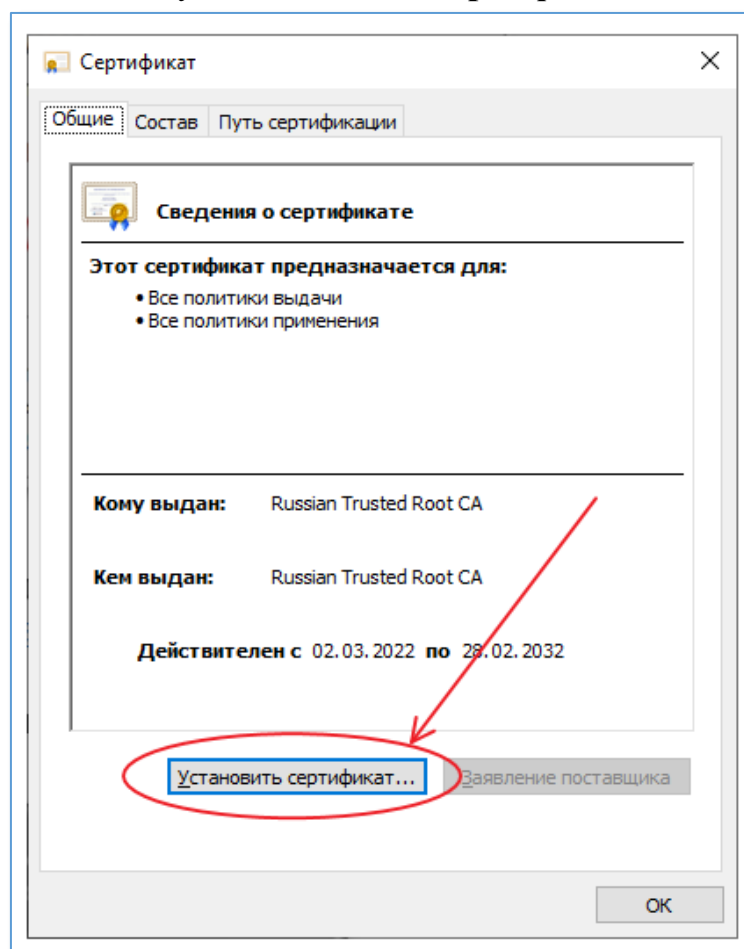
Сертификат

Общие | Состав | Путь сертификации

Сведения о сертификате

Этот сертификат предназначается для:
• Все политики выдачи
• Все политики применения

Кому выдан: Russian Trusted Root CA

Кем выдан: Russian Trusted Root CA

Действителен с 02.03.2022 по 28.02.2032

Установить сертификат...

Заявление поставщика

ОК